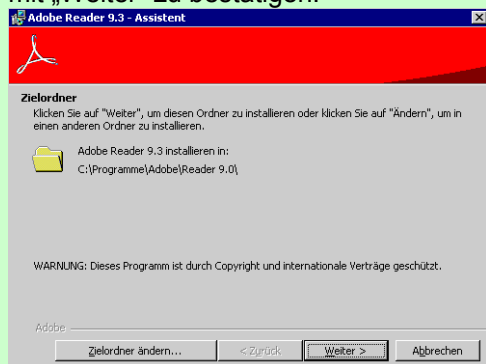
mit „Weiter" zu bestätigen.

Adobe Reader 9.3 - Assistent

Zielordner
Klicken Sie auf "Weiter", um diesen Ordner zu installieren oder klicken Sie auf "Ändern", um in einen anderen Ordner zu installieren.

Adobe Reader 9.3 installieren in:
C:\Programme\Adobe\Reader 9.0\

WARNUNG: Dieses Programm ist durch Copyright und internationale Verträge geschützt.

Adobe

Zielordner ändern... | < Zurück | Weiter > | Abbrechen